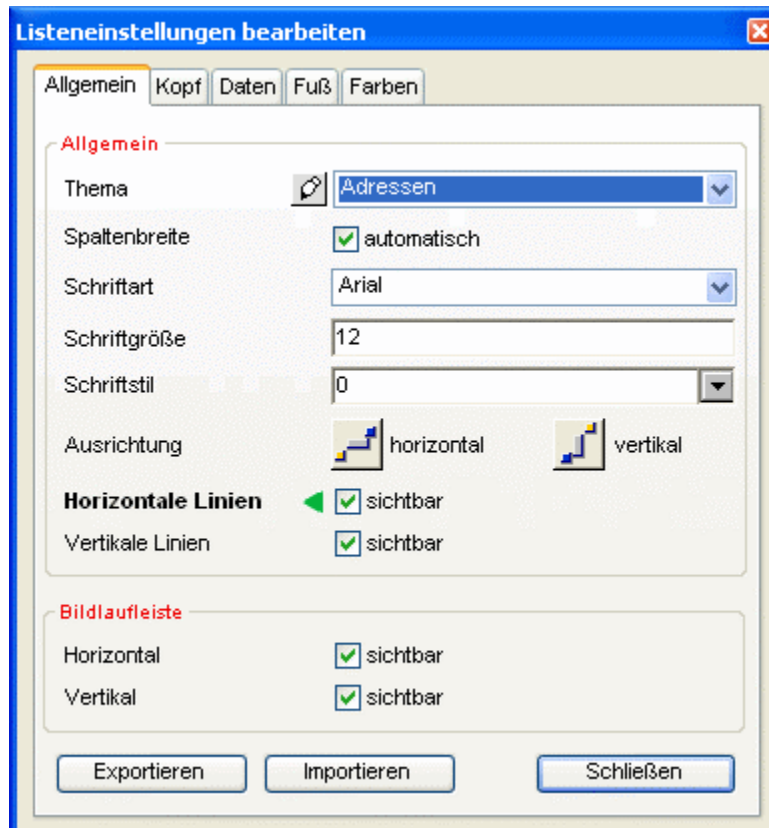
Listeneinstellungen bearbeiten

Allgemein | Kopf | Daten | Fuß | Farben

Allgemein

Thema Adressen

Spaltenbreite automatisch

Schriftart Arial

Schriftgröße 12

Schriftstil 0

Ausrichtung horizontal vertikal

Horizontale Linien sichtbar

Vertikale Linien sichtbar

Bildlaufleiste

Horizontal sichtbar

Vertikal sichtbar

Exportieren Importieren Schließen